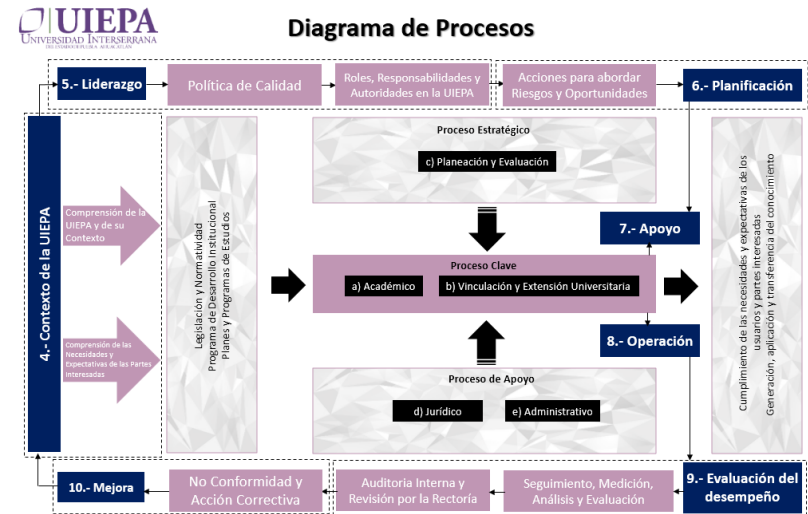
UIEPA
UNIVERSIDAD INTERSERRANA
DEL ESTADO DE PUEBLA - AHUACATLÁN

Diagrama de Procesos

5.- Liderazgo

Política de Calidad

Roles, Responsabilidades y Autoridades en la UIEPA

Acciones para abordar Riesgos y Oportunidades

6.- Planificación

4.- Contexto de la UIEPA

Comprensión de la UIEPA y de su Contexto

Comprensión de las Necesidades y Expectativas de las Partes Interesadas

Legislación y Normatividad
Programa de Desarrollo Institucional
Planes y Programas de Estudios

Proceso Estratégico

c) Planeación y Evaluación

Proceso Clave

a) Académico

b) Vinculación y Extensión Universitaria

Proceso de Apoyo

d) Jurídico

e) Administrativo

7.- Apoyo

8.- Operación

Cumplimiento de las necesidades y expectativas de los usuarios y partes interesadas
Generación, aplicación y transferencia del conocimiento

10.- Mejora

No Conformidad y Acción Correctiva

Auditoria Interna y Revisión por la Rectoría

Seguimiento, Medición, Análisis y Evaluación

9.- Evaluación del desempeño